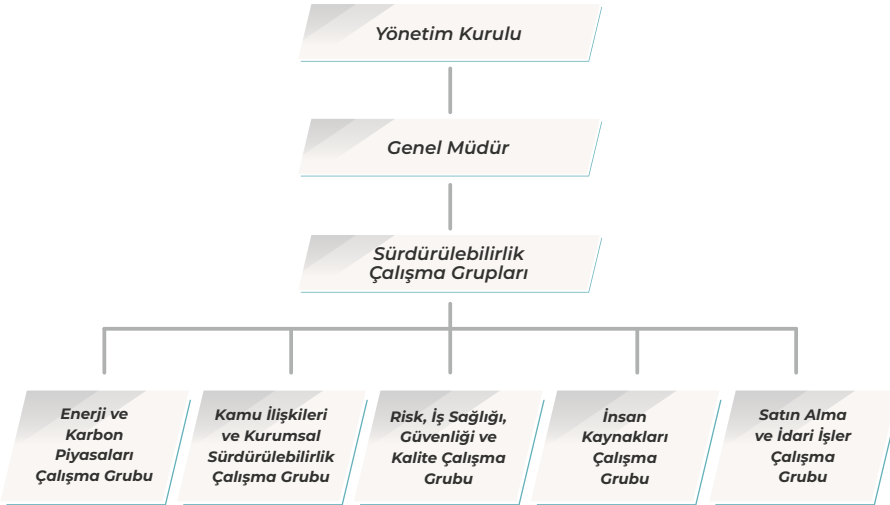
Yönetim Kurulu

Genel Müdür

Sürdürülebilirlik Çalışma Grupları

Enerji ve Karbon Piyasaları Çalışma Grubu

Kamu İlişkileri ve Kurumsal Sürdürülebilirlik Çalışma Grubu

Risk, İş Sağlığı, Güvenliği ve Kalite Çalışma Grubu

İnsan Kaynakları Çalışma Grubu

Satın Alma ve İdari İşler Çalışma Grubu